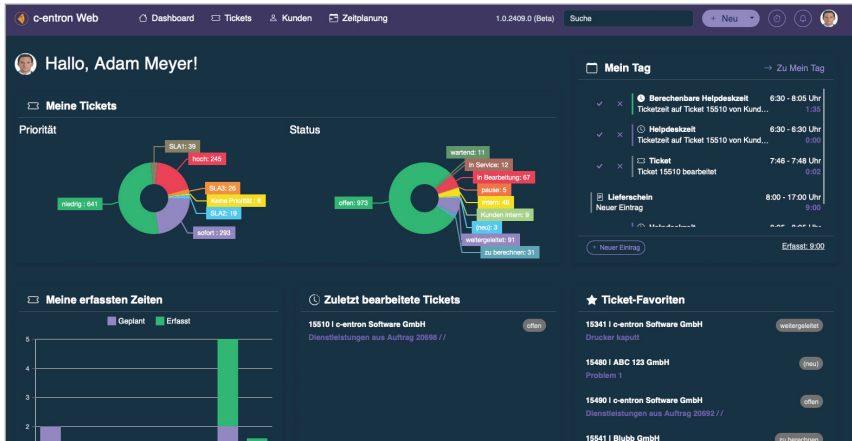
c-entron Web
Dashboard
Tickets
Kunden
Zeitplanung
1.0.2409.0 (Beta)
Suche
+ Neu

Hallo, Adam Meyer!

Meine Tickets

Priorität
SLA1: 39
hoch: 245
SLA3: 26
Keine Priorität: 8
SLA2: 19
niedrig: 641
sofort: 293

Status
wartend: 11
in Service: 12
in Bearbeitung: 67
pause: 5
intern: 48
Kunden intern: 9
(neu): 3
weitergeleitet: 91
zu berechnen: 31
offen: 973

Mein Tag
→ Zu Mein Tag

Berechenbare Helpdeskzeit 6:30 - 8:05 Uhr
Ticketzeit auf Ticket 15510 von Kund... 1:35

Helpdeskzeit 6:30 - 6:30 Uhr
Ticketzeit auf Ticket 15510 von Kund... 0:00

Ticket 7:46 - 7:48 Uhr
Ticket 15510 bearbeitet 0:02

Lieferschein 8:00 - 17:00 Uhr
Neuer Eintrag 9:00

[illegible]

+ Neuer Eintrag
Erfasst: 9:00

Meine erfassten Zeiten
Geplant
Erfasst
5
4
3
2

Zuletzt bearbeitete Tickets
15510 | c-entron Software GmbH
offen
Dienstleistungen aus Auftrag 20698 / /

Ticket-Favoriten
15341 | c-entron Software GmbH
weitergeleitet
Drucker kaputt

15480 | ABC 123 GmbH
(neu)
Problem 1

15490 | c-entron Software GmbH
offen
Dienstleistungen aus Auftrag 20692 / /

15541 | Blubb GmbH
zu berechnen